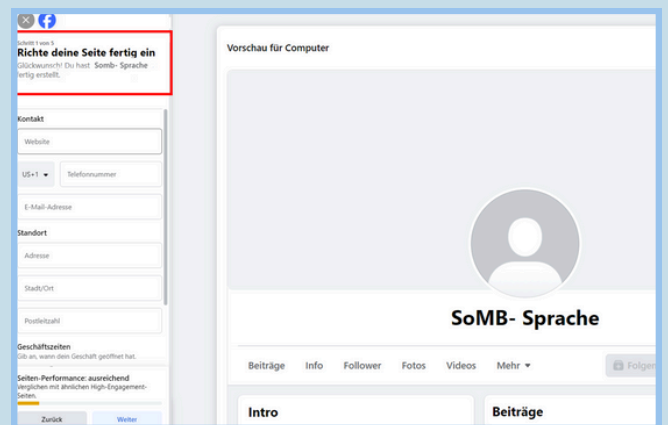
Schritt 1 von 5
Richte deine Seite fertig ein
Glückwunsch! Du hast Somb- Sprache fertig erstellt.

Kontakt
Website
US+1
Telefonnummer
E-Mail-Adresse
Standort
Adresse
Stadt/Ort
Postleitzahl
Geschäftszeiten
Gib an, wann dein Geschäft geöffnet hat.
Seiten-Performance: ausreichend
Verglichen mit ähnlichen High-Engagement-Seiten.
Zurück
Weiter

Vorschau für Computer

SoMB- Sprache

Beiträge
Info
Follower
Fotos
Videos
Mehr
Folgen

Intro
Beiträge